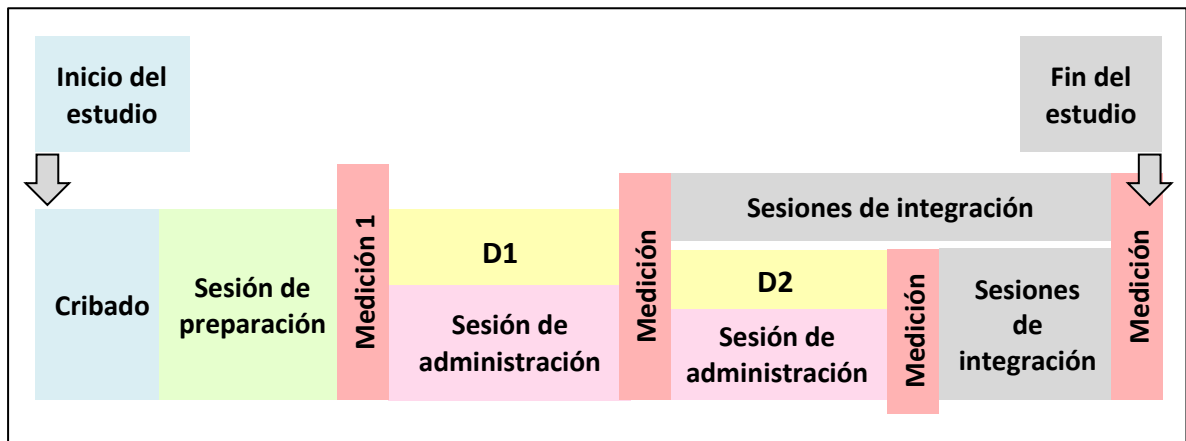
Inicio del estudio

Fin del estudio

Cribado

Sesión de preparación

Medición 1

D1

Sesión de administración

Medición

Sesiones de integración

D2

Sesión de administración

Medición

Sesiones de integración

Medición